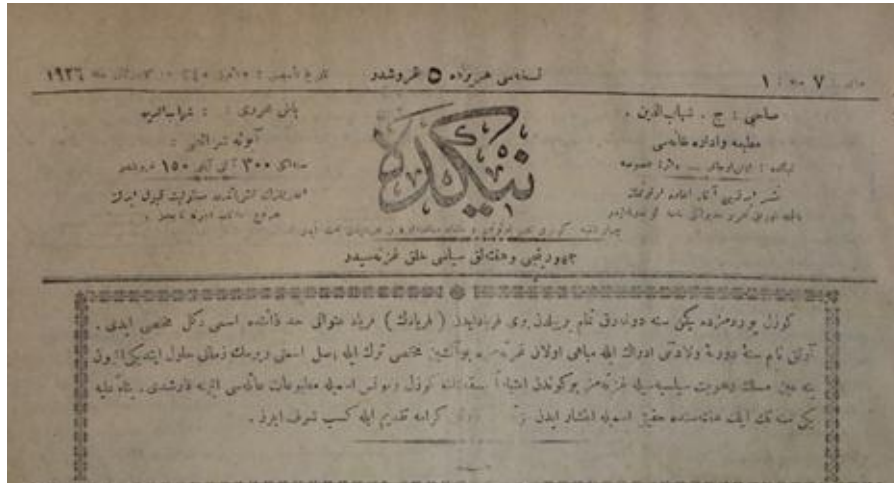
نسخه‌سی هر یرده ۵ غروشدر

۱۰۰۷

۱۹۲۶

نیکده

صاحبی : ج . شهاب الدین

مطبعه و اداره خانه‌سی

نشر اولنمیان آثار اعاده اولنماز

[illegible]

جمهوریتی و حاکمیت ملیه‌یی ملت حقوقنی مدافع غزته‌در

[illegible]

کوزل و دوغرو ده‌دیکمز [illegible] دوشوندوق تمام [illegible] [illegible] ( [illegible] ) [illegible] اسمی دکل عنصری ایدی . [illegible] ترک ایله اصل اسمی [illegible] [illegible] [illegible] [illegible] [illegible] ایدی .